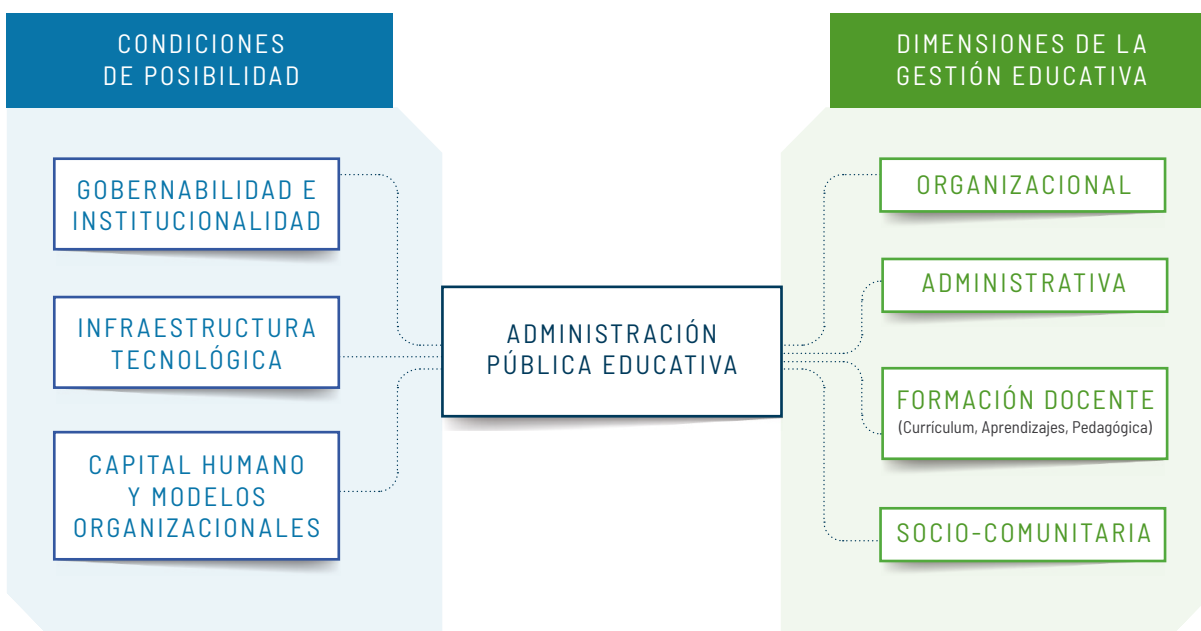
CONDICIONES DE POSIBILIDAD

GOBERNABILIDAD E INSTITUCIONALIDAD

INFRAESTRUCTURA TECNOLÓGICA

CAPITAL HUMANO Y MODELOS ORGANIZACIONALES

ADMINISTRACIÓN PÚBLICA EDUCATIVA

DIMENSIONES DE LA GESTIÓN EDUCATIVA

ORGANIZACIONAL

ADMINISTRATIVA

FORMACIÓN DOCENTE
(Currículum, Aprendizajes, Pedagógica)

SOCIO-COMUNITARIA